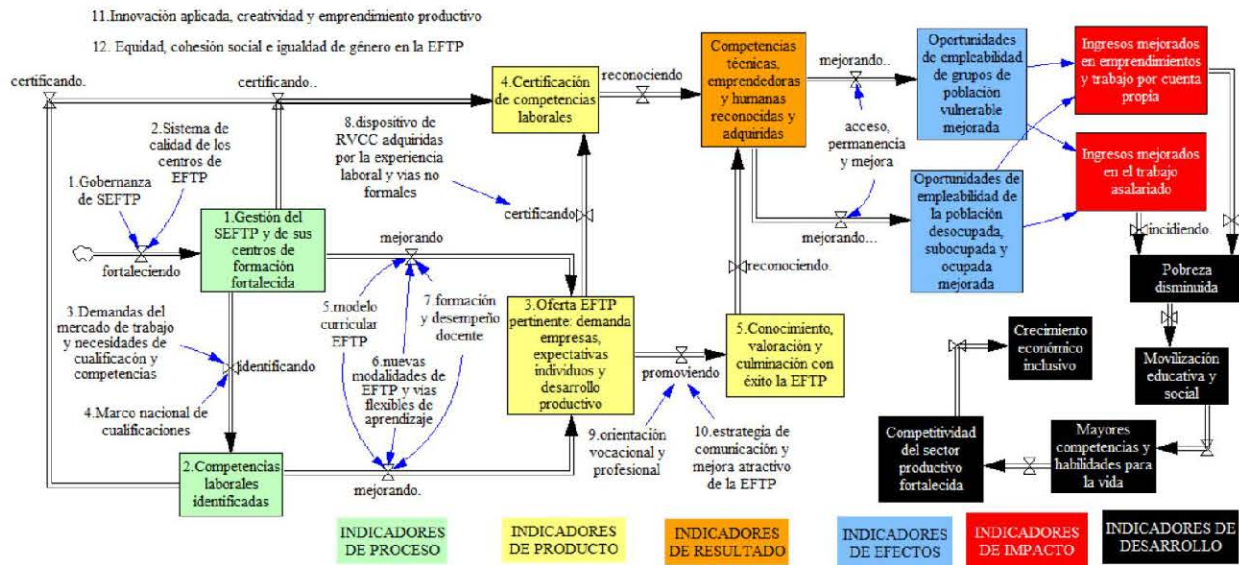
11.Innovación aplicada, creatividad y emprendimiento productivo

12. Equidad, cohesión social e igualdad de género en la EFTP

certificando.

certificando..

2.Sistema de calidad de los centros de EFTP

1.Gobernanza de SEFTP

fortaleciendo

1.Gestión del SEFTP y de sus centros de formación fortalecida

4.Certificación de competencias laborales

reconociendo

8.dispositivo de RVCC adquiridas por la experiencia laboral y vias no formales

certificando

Competencias técnicas, emprendedoras y humanas reconocidas y adquiridas

mejorando..

acceso, permanencia y mejora

mejorando...

Oportunidades de empleabilidad de grupos de población vulnerable mejorada

Oportunidades de empleabilidad de la población desocupada, subocupada y ocupada mejorada

Ingresos mejorados en emprendimientos y trabajo por cuenta propia

Ingresos mejorados en el trabajo asalariado

incidiendo.

Pobreza disminuida

mejorando

3.Demandas del mercado de trabajo y necesidades de cualificacón y competencias

identificando

4.Marco nacional de cualificaciones

5.modelo curricular EFTP

6.nuevas modalidades de EFTP y vias flexibles de aprendizaje

7.formación y desempeño docente

3.Oferta EFTP pertinente: demanda empresas, expectativas individuos y desarrollo productivo

reconociendo.

5.Conocimiento, valoración y culminación con éxito la EFTP

promoviendo

9.orientación vocacional y profesional

10.estrategia de comunicación y mejora atractivo de la EFTP

2.Competencias laborales identificadas

mejorando.

Crecimiento económico inclusivo

Movilización educativa y social

Mayores competencias y habilidades para la vida

Competitividad del sector productivo fortalecida

INDICADORES DE PROCESO

INDICADORES DE PRODUCTO

INDICADORES DE RESULTADO

INDICADORES DE EFECTOS

INDICADORES DE IMPACTO

INDICADORES DE DESARROLLO